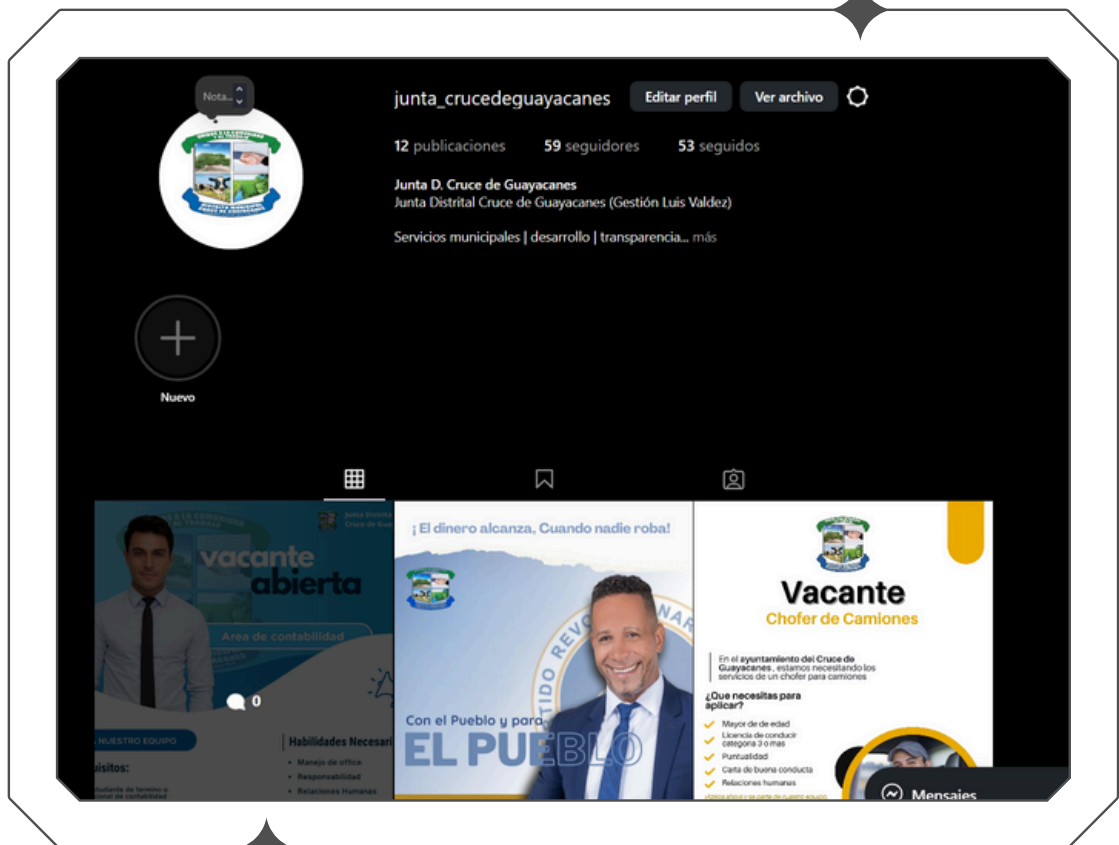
Nota...

junta_crucedeguayacanes Editar perfil Ver archivo

12 publicaciones 59 seguidores 53 seguidos

Junta D. Cruce de Guayacanes
Junta Distrital Cruce de Guayacanes (Gestión Luis Valdez)

Servicios municipales | desarrollo | transparencia... más

Nuevo

vacante abierta
Area de contabilidad
0
NUESTRO EQUIPO
Habilidades Necesari
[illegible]isitos:
Manejo de office
Responsabilidad
Relaciones Humanas

¡El dinero alcanza, Cuando nadie roba!
Con el Pueblo y para
EL PUEBLO

Vacante
Chofer de Camiones
En el ayuntamiento del Cruce de Guayacanes, estamos necesitando los servicios de un chofer para camiones
¿Que necesitas para aplicar?
Mayor de de edad
Licencia de conducir categoria 3 o mas
Puntualidad
Carta de buena conducta
Relaciones humanas

Mensajes